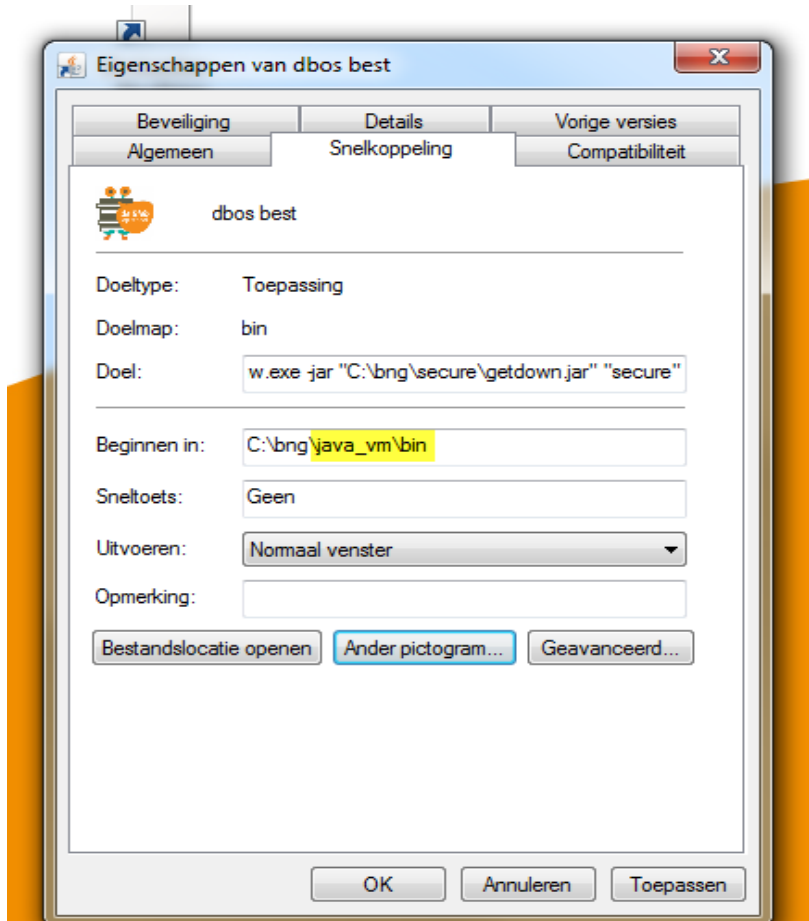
Eigenschappen van dbos best

Beveiliging | Details | Vorige versies
Algemeen | Snelkoppeling | Compatibiliteit

dbos best

Doeltype: Toepassing

Doelmap: bin

Doel: w.exe -jar "C:\bng\secure\getdown.jar" "secure"

Beginnen in: C:\bng\java_vm\bin

Sneltoets: Geen

Uitvoeren: Normaal venster

Opmerking:

Bestandslocatie openen | Ander pictogram... | Geavanceerd...

OK | Annuleren | Toepassen